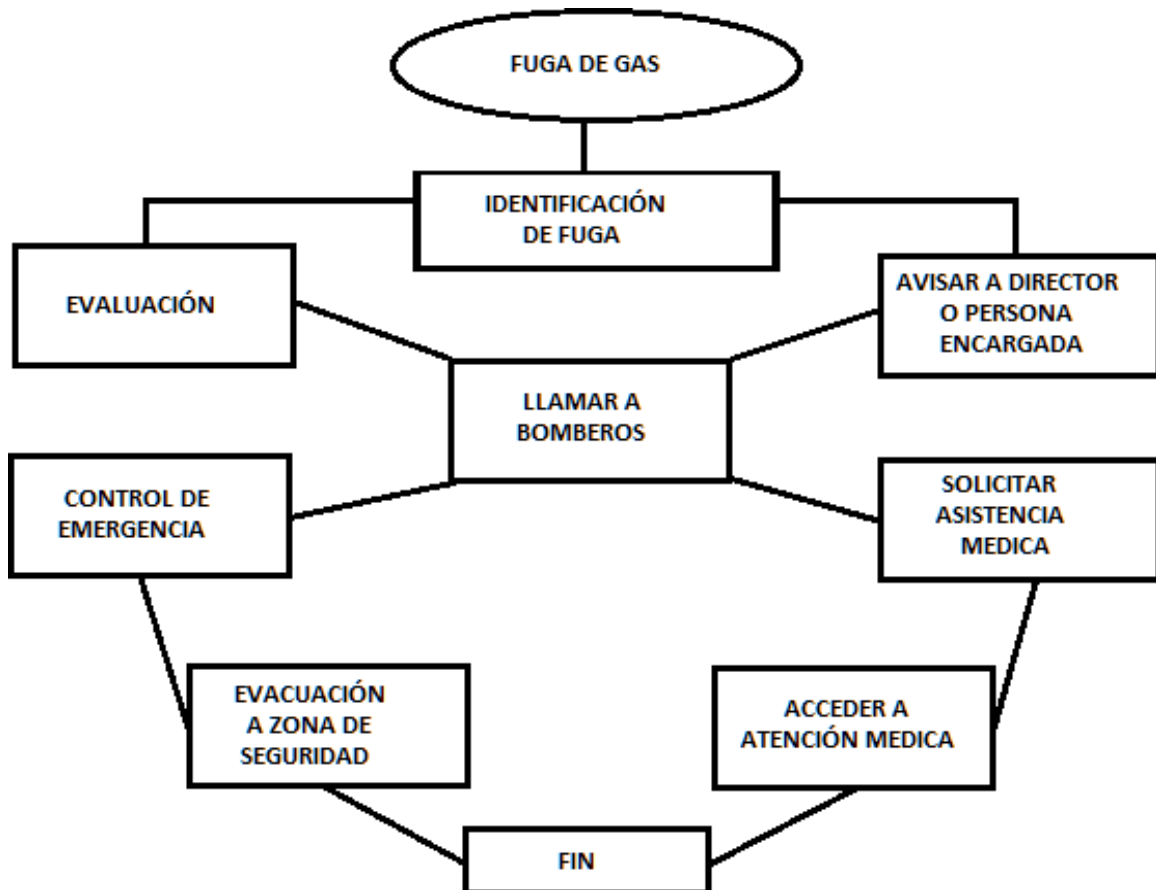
FUGA DE GAS

IDENTIFICACIÓN DE FUGA

EVALUACIÓN

AVISAR A DIRECTOR O PERSONA ENCARGADA

LLAMAR A BOMBEROS

CONTROL DE EMERGENCIA

SOLICITAR ASISTENCIA MEDICA

EVACUACIÓN A ZONA DE SEGURIDAD

ACCEDER A ATENCIÓN MEDICA

FIN